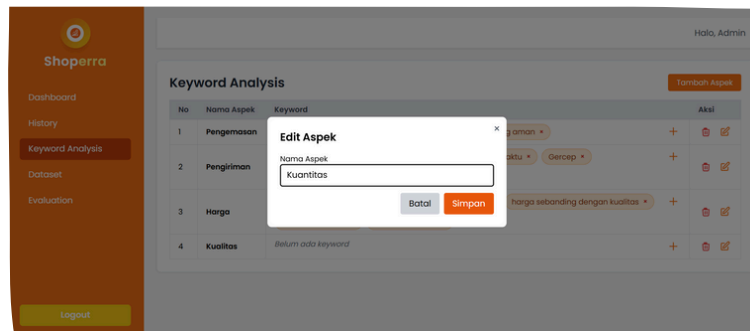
Shoperra

Dashboard
History
Keyword Analysis
Dataset
Evaluation

Logout

Halo, Admin

Keyword Analysis

Tambah Aspek

| No | Nama Aspek | Keyword | | Aksi |
|---|---|---|---|---|
| 1 | Pengemasan | g aman × | + | |
| 2 | Pengiriman | aktu × Gercep × | + | |
| 3 | Harga | harga sebanding dengan kualitas × | + | |
| 4 | Kualitas | Belum ada keyword | + | |

Edit Aspek
×
Nama Aspek
Kuantitas
Batal
Simpan